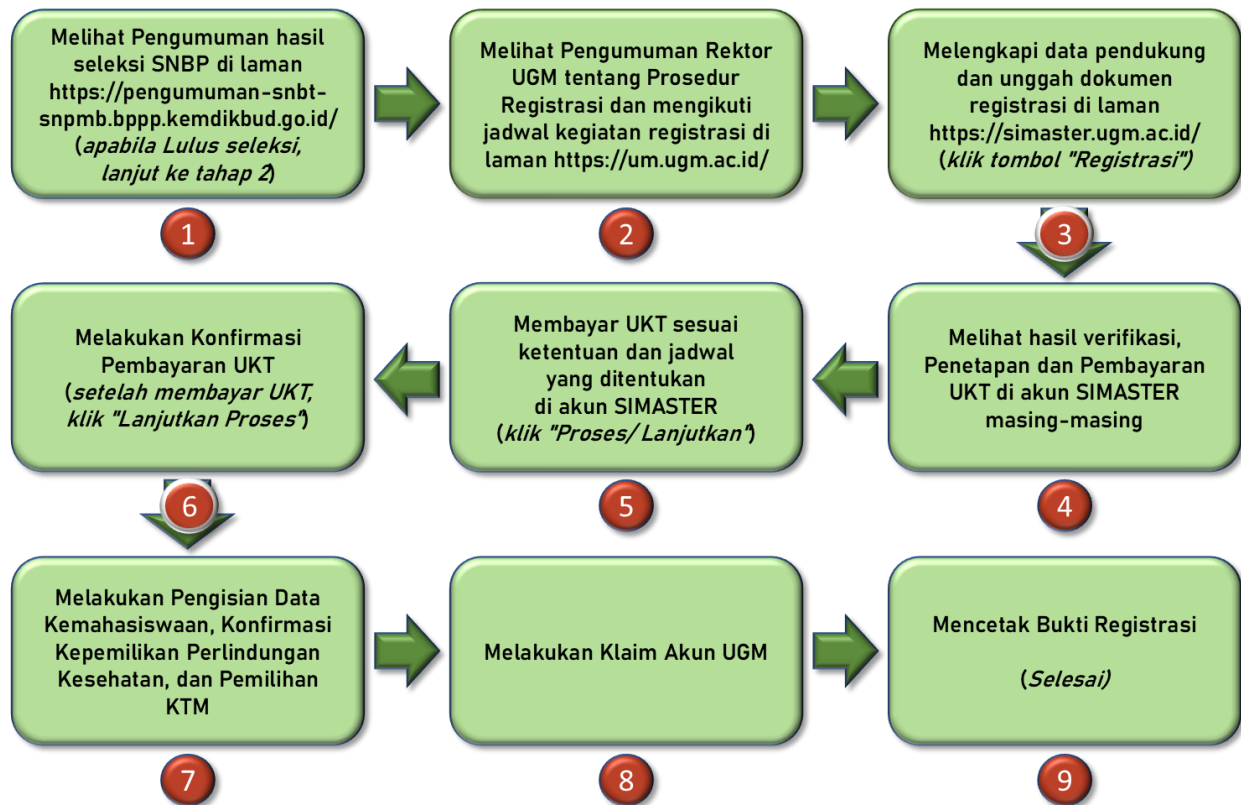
Melihat Pengumuman hasil seleksi SNBP di laman https://pengumuman-snbt-snpmb.bppp.kemdikbud.go.id/ (apabila Lulus seleksi, lanjut ke tahap 2)

1

Melihat Pengumuman Rektor UGM tentang Prosedur Registrasi dan mengikuti jadwal kegiatan registrasi di laman https://um.ugm.ac.id/

2

Melengkapi data pendukung dan unggah dokumen registrasi di laman https://simaster.ugm.ac.id/ (klik tombol "Registrasi")

3

Melihat hasil verifikasi, Penetapan dan Pembayaran UKT di akun SIMASTER masing-masing

4

Membayar UKT sesuai ketentuan dan jadwal yang ditentukan di akun SIMASTER (klik "Proses/ Lanjutkan")

5

Melakukan Konfirmasi Pembayaran UKT (setelah membayar UKT, klik "Lanjutkan Proses")

6

Melakukan Pengisian Data Kemahasiswaan, Konfirmasi Kepemilikan Perlindungan Kesehatan, dan Pemilihan KTM

7

Melakukan Klaim Akun UGM

8

Mencetak Bukti Registrasi

(Selesai)

9